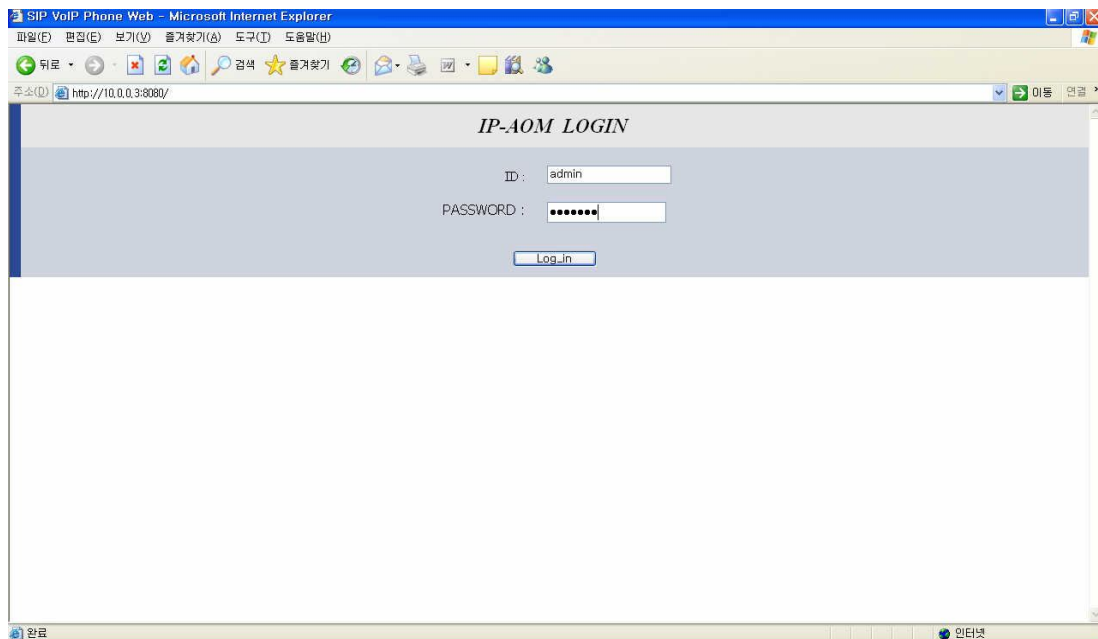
SIP VoIP Phone Web - Microsoft Internet Explorer

파일(F) 편집(E) 보기(V) 즐겨찾기(A) 도구(T) 도움말(H)

뒤로 검색 즐겨찾기

주소(D) http://10.0.0.3:8080/

이동 연결

IP-AOM LOGIN

ID : admin

PASSWORD : •••••••

Log_in

완료

인터넷